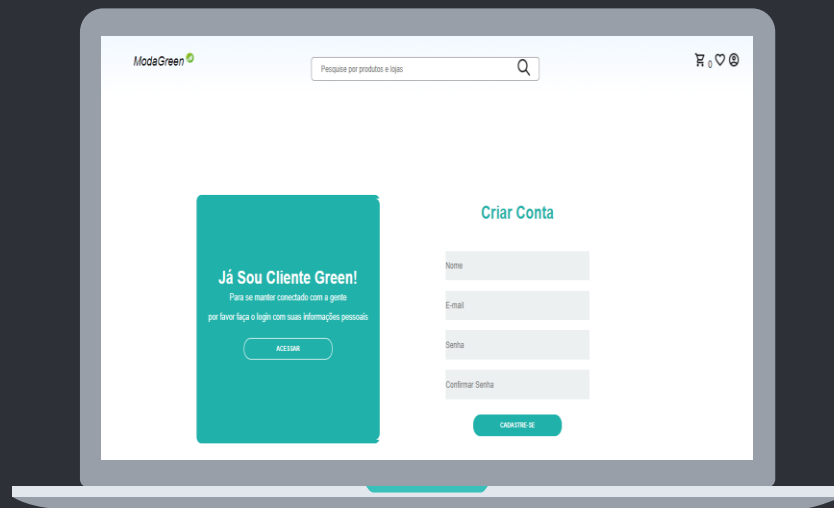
ModaGreen

Pesquise por produtos e lojas

0

Já Sou Cliente Green!

Para se manter conectado com a gente

por favor faça o login com suas informações pessoais

ACESSAR

Criar Conta

Nome

E-mail

Senha

Confirmar Senha

CADASTRE-SE